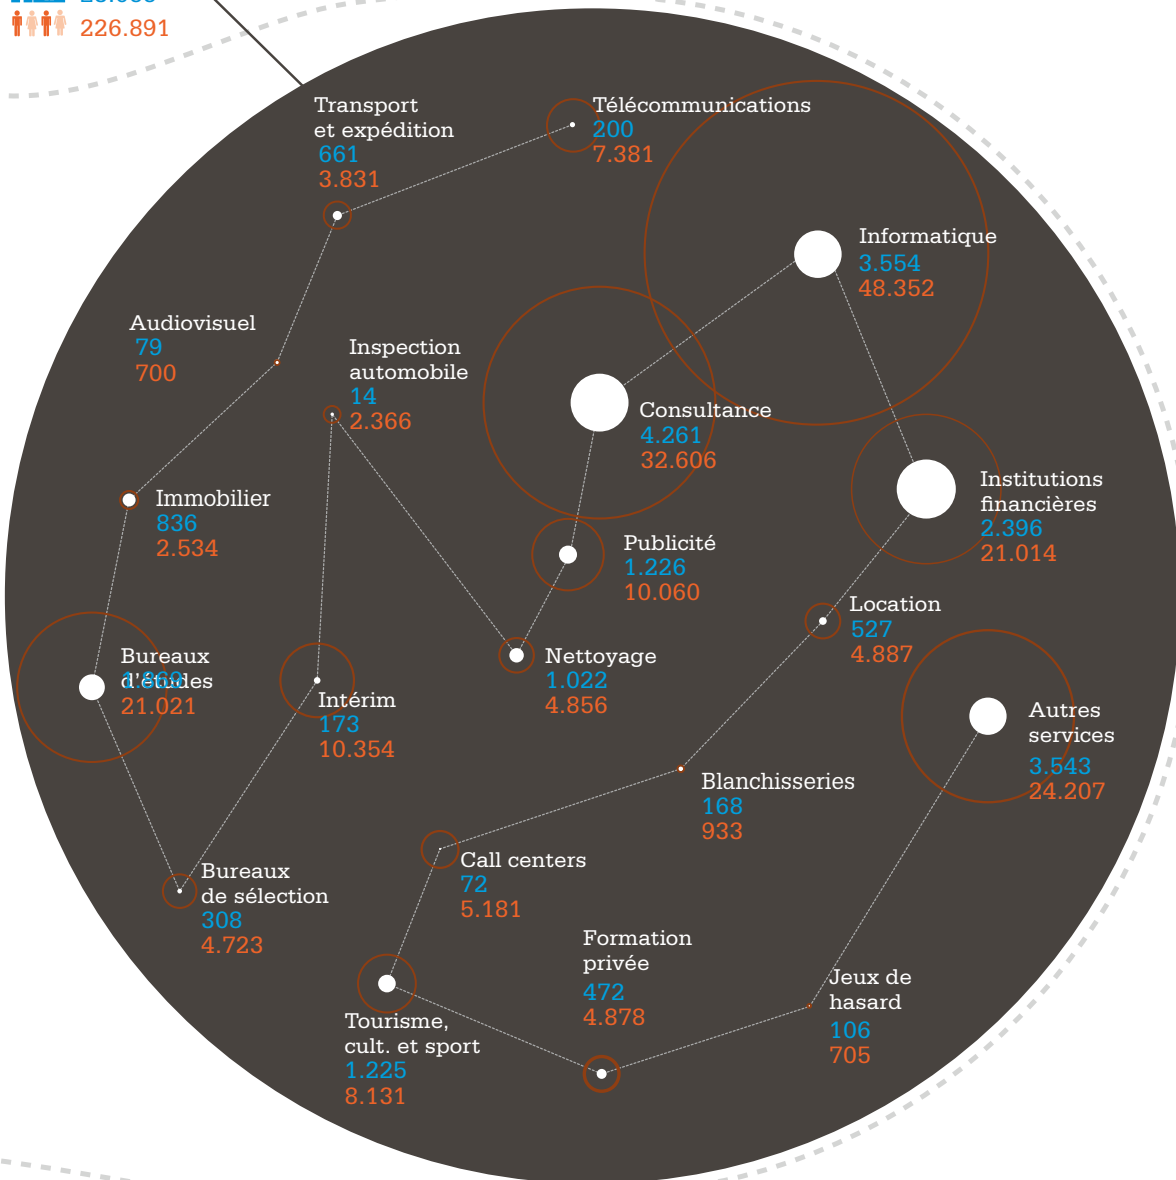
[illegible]
226.891

Transport et expédition
661
3.831

Télécommunications
200
7.381

Informatique
3.554
48.352

Audiovisuel
79
700

Inspection automobile
14
2.366

Consultance
4.261
32.606

Institutions financières
2.396
21.014

Immobilier
836
2.534

Publicité
1.226
10.060

Location
527
4.887

Bureaux d'études
1.869
21.021

Intérim
173
10.354

Nettoyage
1.022
4.856

Autres services
3.543
24.207

Blanchisseries
168
933

Call centers
72
5.181

Bureaux de sélection
308
4.723

Formation privée
472
4.878

Jeux de hasard
106
705

Tourisme, cult. et sport
1.225
8.131